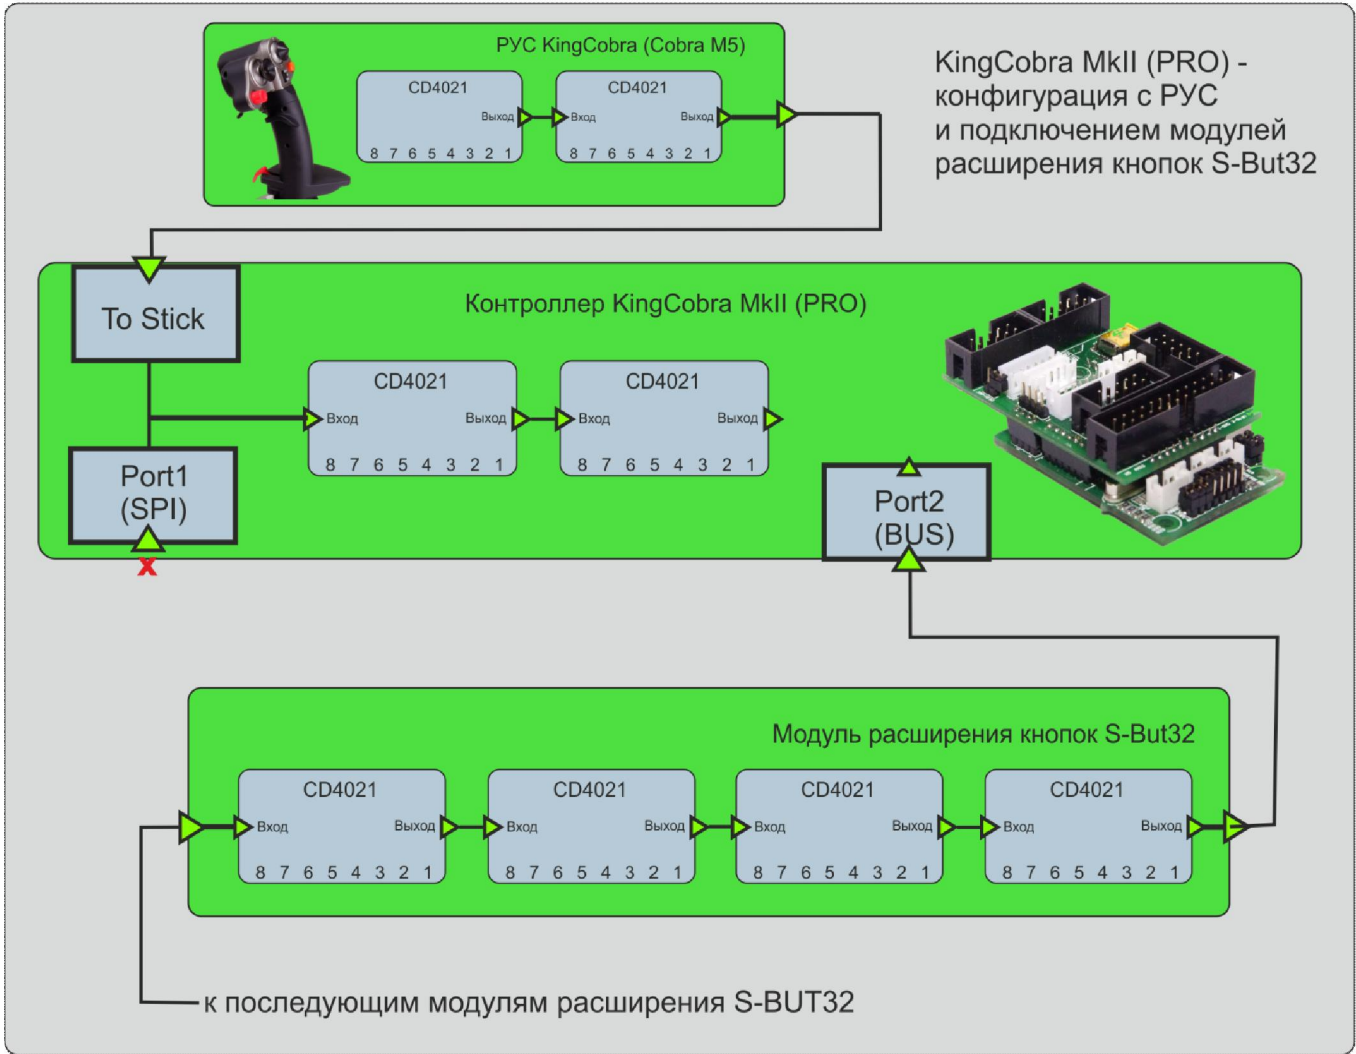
РУС KingCobra (Cobra M5)

CD4021
Выход
8 7 6 5 4 3 2 1

CD4021
Вход
Выход
8 7 6 5 4 3 2 1

KingCobra MkII (PRO) - конфигурация с РУС и подключением модулей расширения кнопок S-But32

To Stick

Контроллер KingCobra MkII (PRO)

CD4021
Вход
Выход
8 7 6 5 4 3 2 1

CD4021
Вход
Выход
8 7 6 5 4 3 2 1

Port1 (SPI)

Port2 (BUS)

Модуль расширения кнопок S-But32

CD4021
Вход
Выход
8 7 6 5 4 3 2 1

CD4021
Вход
Выход
8 7 6 5 4 3 2 1

CD4021
Вход
Выход
8 7 6 5 4 3 2 1

CD4021
Вход
Выход
8 7 6 5 4 3 2 1

к последующим модулям расширения S-BUT32